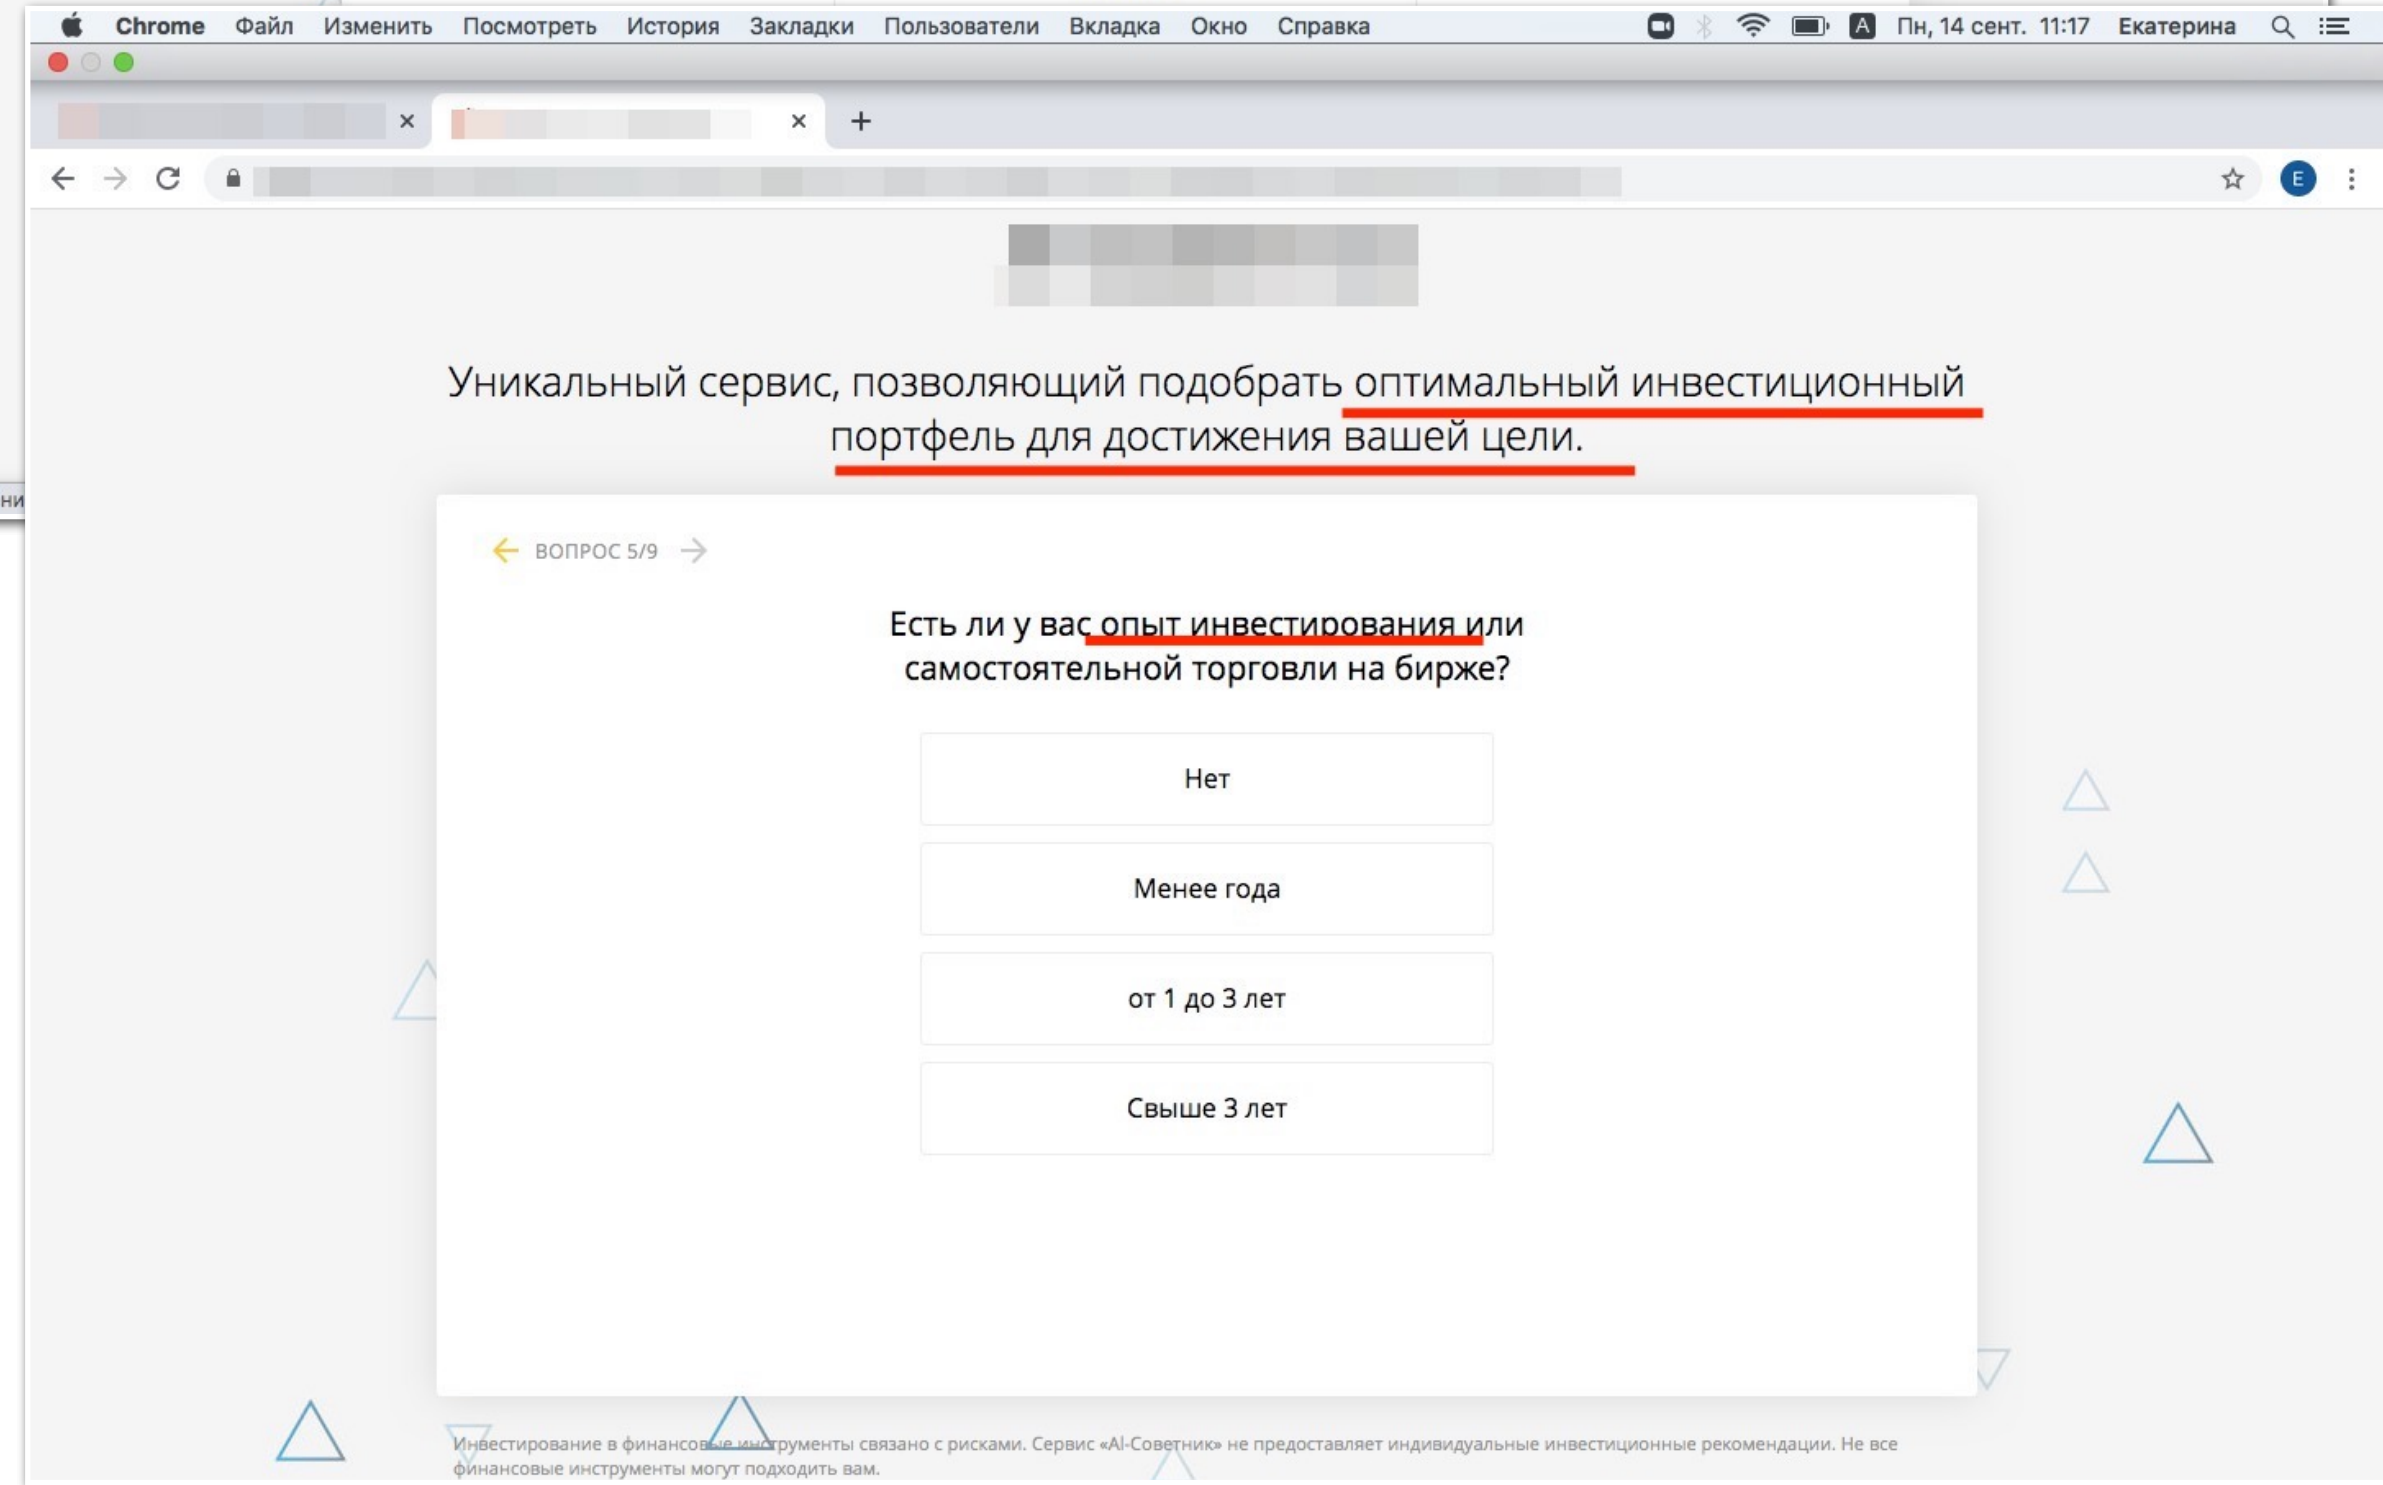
Chrome Файл Изменить Посмотреть История Закладки Пользователи Вкладка Окно Справка

Пн, 14 сент. 11:17 Екатерина

E

Уникальный сервис, позволяющий подобрать оптимальный инвестиционный портфель для достижения вашей цели.

ВОПРОС 5/9

Есть ли у вас опыт инвестирования или самостоятельной торговли на бирже?

Нет

Менее года

от 1 до 3 лет

Свыше 3 лет

Инвестирование в финансовые инструменты связано с рисками. Сервис «AI-Советник» не предоставляет индивидуальные инвестиционные рекомендации. Не все финансовые инструменты могут подходить вам.